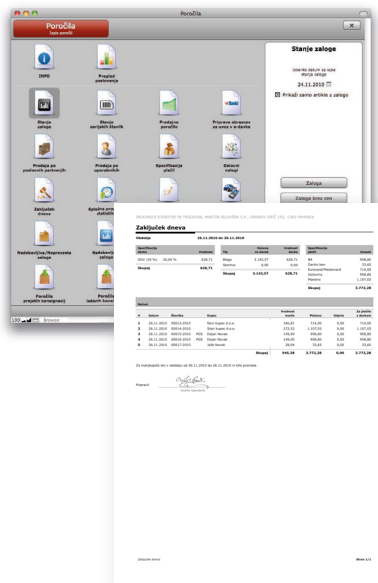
Poročila

Poročila
izpis poročil

INFO

Pregled poslovanja

Stanje zaloge

Stanje serijskih številk

Prodajno poročilo

Priprava obrazcev za uvoz v e-davke

Prodaja po poslovnih partnerjih

Prodaja po uporabnikih

Specifikacija plačil

Zaključek dneva

Nedobavljivo/Neprocesna zaloge

Poročila prejetih konsignacij

Poročila izdanih konsignacij

Stanje zaloge

Izberite datum za izpis stanja zaloge

24.11.2010

Prikaži samo artikle z zalogo

Zaloga

Zaloga brez cen

100

Browse

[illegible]

Zaključek dneva

Obdobje: 28.11.2010 do 28.11.2010

| Specifikacija davka | | Vrednost |
|---|---|---|
| DDV (20 %) | 20,00 % | 628,71 |
| Skupaj | | 628,71 |

| Tip | Nabavna vrednost | Prodajna vrednost | |
|---|---|---|---|
| Blago | 3.143,57 | 628,71 | |
| Storitve | 0,00 | 0,00 | |
| Skupaj | 3.143,57 | 628,71 | |

| Specifikacija plačil | Znesek |
|---|---|
| BA | 958,80 |
| Gotovina | 714,00 |
| Skupaj | 3.772,28 |

| Računi | | | | | | | | |
|---|---|---|---|---|---|---|---|---|
| # | Datum | Številka | | Kupec | Vrednost zneska | Plačano | Odprto | Za plačilo z davkom |
| 1 | 28.11.2010 | 00013-2010 | | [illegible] | 590,83 | 714,00 | 0,00 | 714,00 |
| 2 | 28.11.2010 | 00014-2010 | | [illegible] | 272,53 | 1.107,03 | 0,00 | 1.107,03 |
| 3 | 28.11.2010 | 00015-2010 | POS | Zalgar Novak | 149,00 | 958,80 | 0,00 | 958,80 |
| 4 | 28.11.2010 | 00016-2010 | POS | Zalgar Novak | 149,00 | 958,80 | 0,00 | 958,80 |
| 5 | 28.11.2010 | 00017-2010 | | Jože Novak | 28,04 | 33,65 | 0,00 | 33,65 |
| | | | | Skupaj | 995,38 | 3.772,28 | 0,00 | 3.772,28 |

Za vsa poročila so v obdobju od 28.11.2010 do 28.11.2010 in brez prometa.

Pripravil:

Zaključek dneva

Stran 1/1